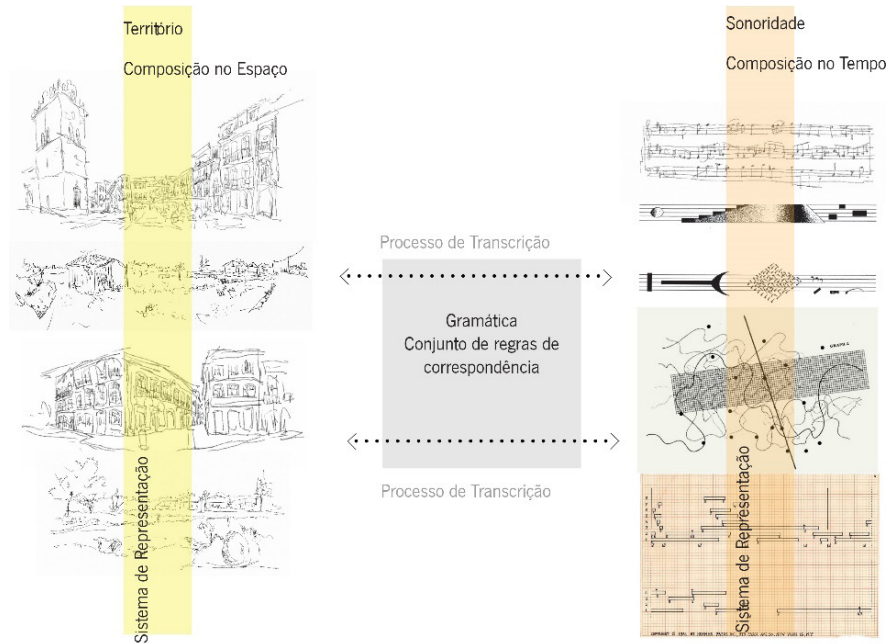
Território

Composição no Espaço

Sonoridade

Composição no Tempo

Processo de Transcrição

Gramática
Conjunto de regras de correspondência

Processo de Transcrição

Sistema de Representação

Sistema de Representação